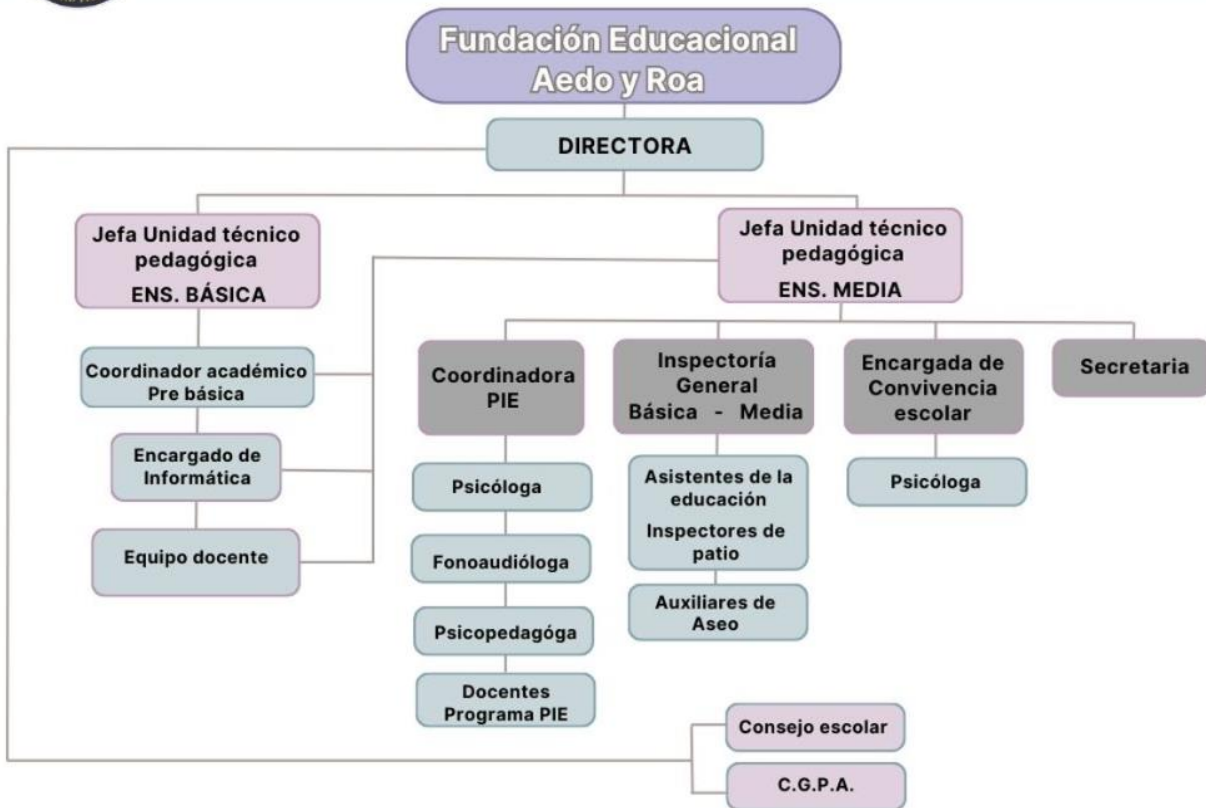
Fundación Educacional Aedo y Roa

DIRECTORA

Jefa Unidad técnico pedagógica
ENS. BÁSICA

Jefa Unidad técnico pedagógica
ENS. MEDIA

Coordinador académico Pre básica

Encargado de Informática

Equipo docente

Coordinadora PIE

Psicóloga

Fonoaudióloga

Psicopedagóga

Docentes Programa PIE

Inspectoría General Básica - Media

Asistentes de la educación
Inspectores de patio

Auxiliares de Aseo

Encargada de Convivencia escolar

Psicóloga

Secretaria

Consejo escolar

C.G.P.A.